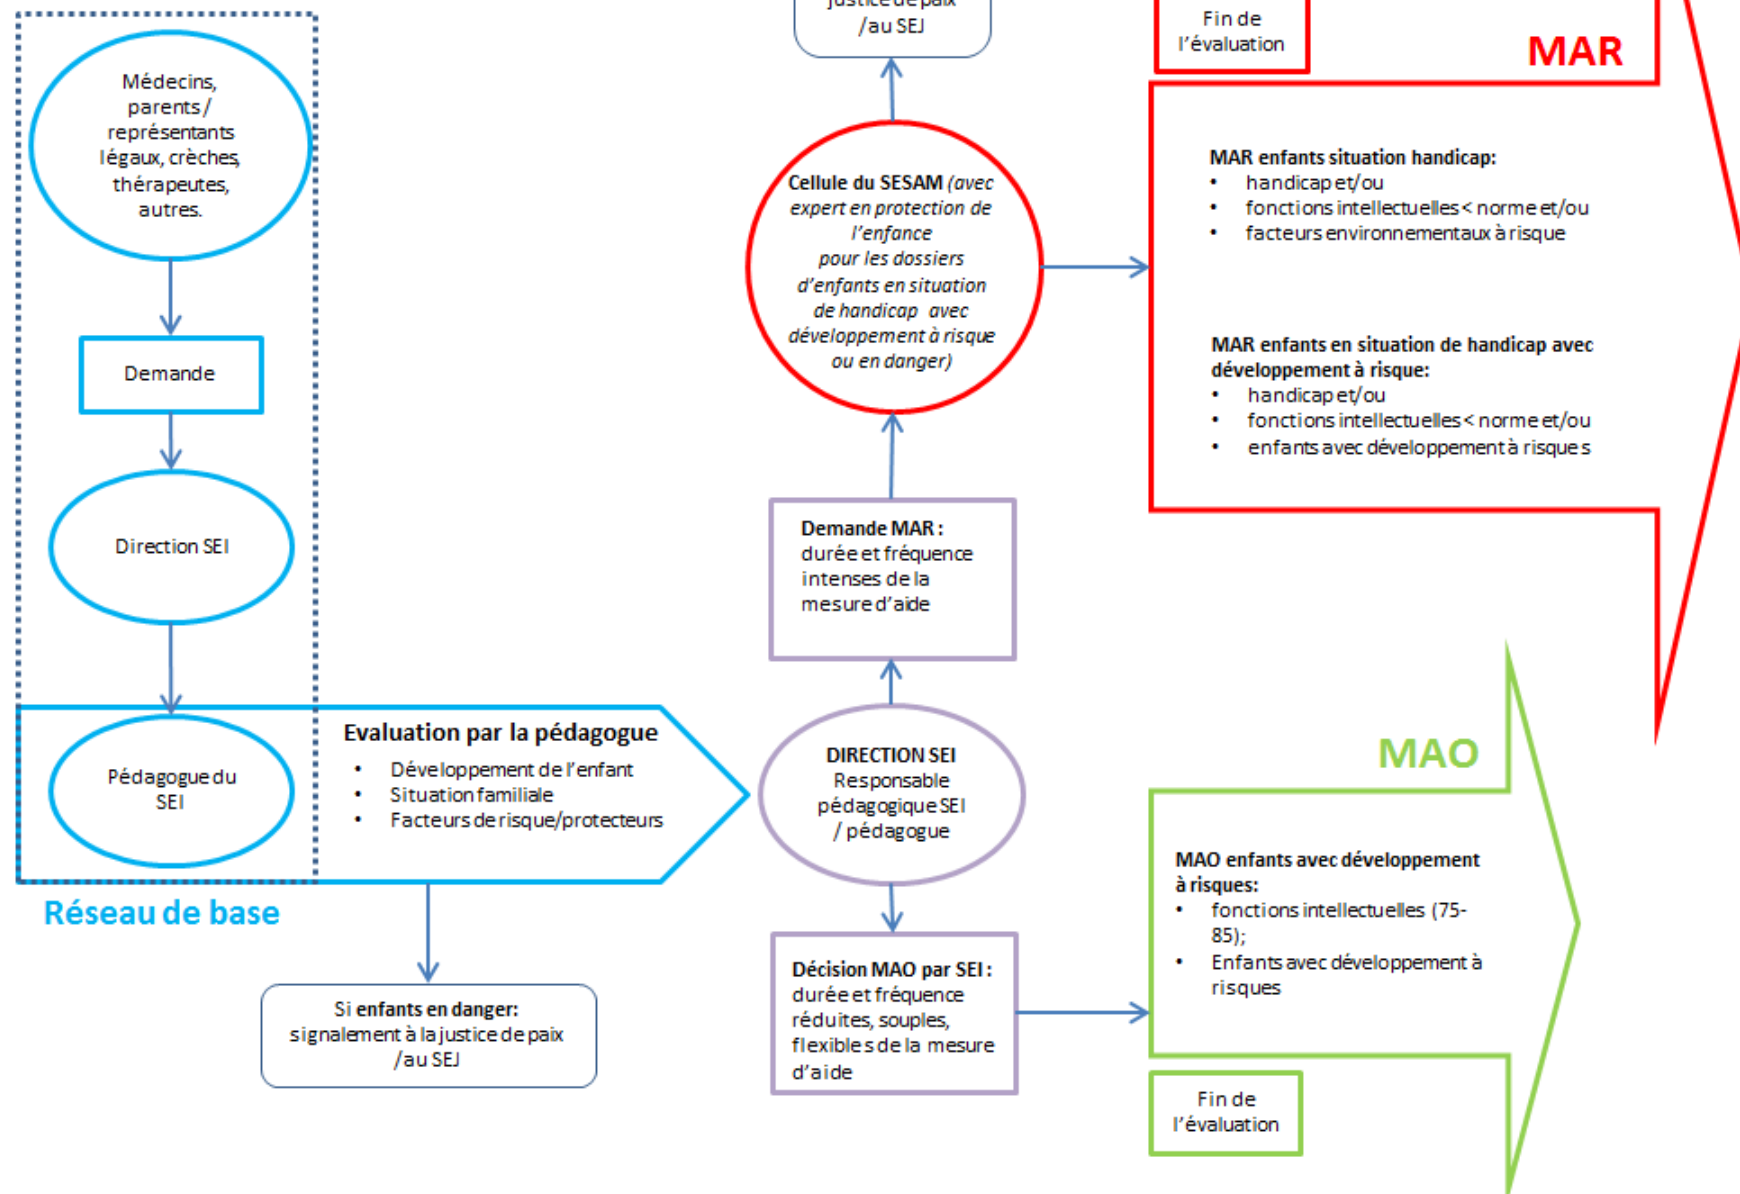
Médecins, parents / représentants légaux, crèches, thérapeutes, autres.

Demande

Direction SEI

Pédagogue du SEI

Réseau de base

Evaluation par la pédagogue
• Développement de l'enfant
• Situation familiale
• Facteurs de risque/protecteurs

Si enfants en danger: signalement à la justice de paix /au SEJ

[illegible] justice de paix /au SEJ

Fin de l'évaluation

MAR

Cellule du SESAM (avec expert en protection de l'enfance pour les dossiers d'enfants en situation de handicap avec développement à risque ou en danger)

MAR enfants situation handicap:
• handicap et/ou
• fonctions intellectuelles < norme et/ou
• facteurs environnementaux à risque

MAR enfants en situation de handicap avec développement à risque:
• handicap et/ou
• fonctions intellectuelles < norme et/ou
• enfants avec développement à risques

Demande MAR : durée et fréquence intenses de la mesure d'aide

DIRECTION SEI Responsable pédagogique SEI / pédagogue

MAO

MAO enfants avec développement à risques:
• fonctions intellectuelles (75-85);
• Enfants avec développement à risques

Décision MAO par SEI : durée et fréquence réduites, souples, flexibles de la mesure d'aide

Fin de l'évaluation